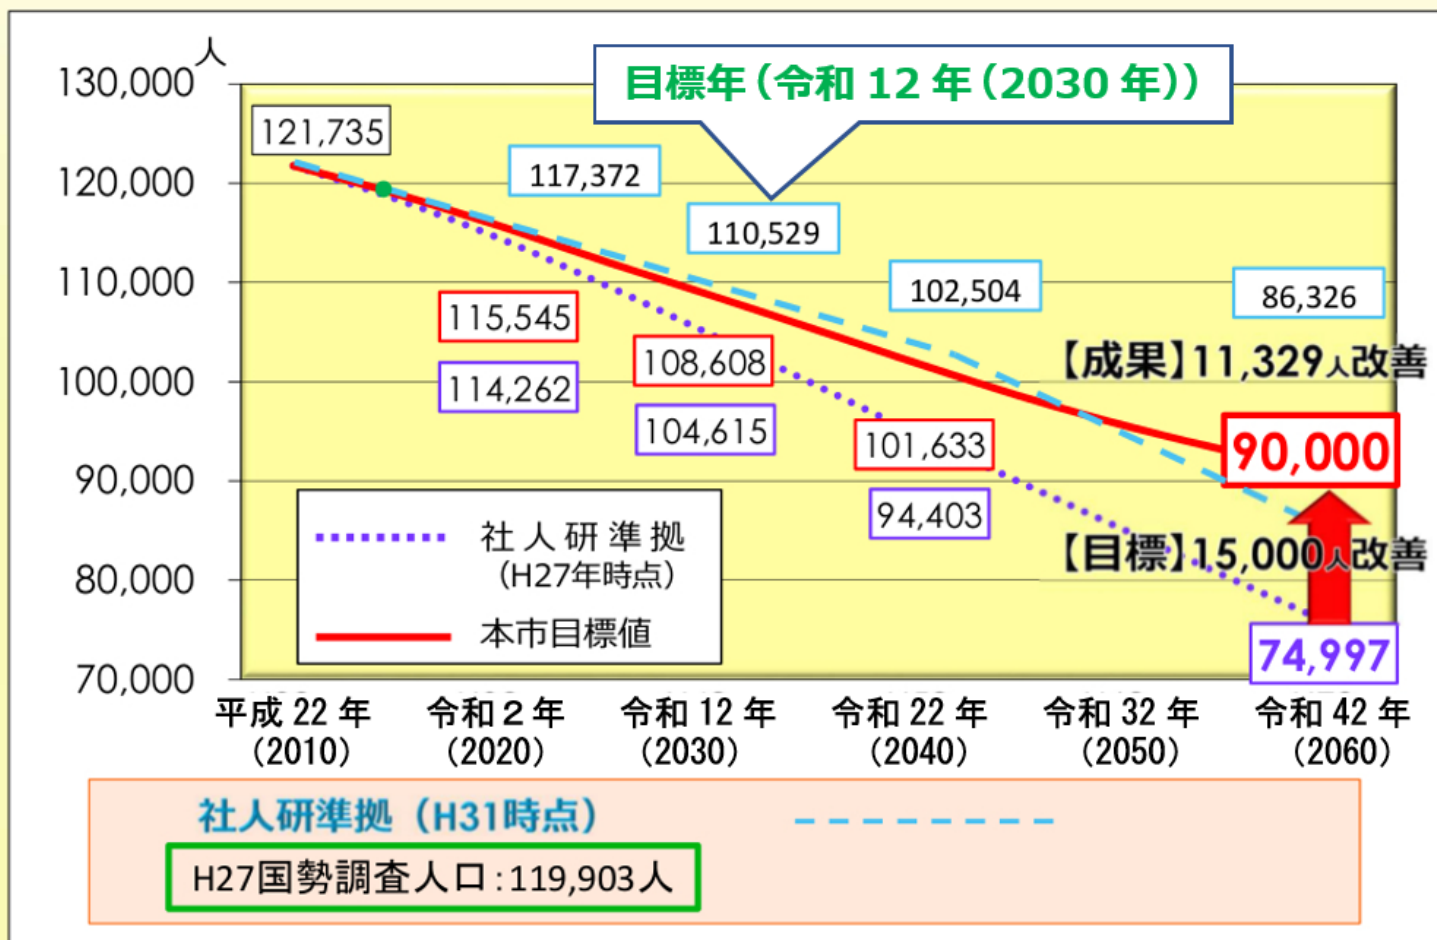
人
130,000
120,000
110,000
100,000
90,000
80,000
70,000

目標年（令和 12 年（2030 年））

121,735
117,372
110,529
102,504
86,326
115,545
114,262
108,608
104,615
101,633
94,403

【成果】11,329人改善
90,000
【目標】15,000人改善
74,997

社人研準拠（H27年時点）
本市目標値

平成 22 年（2010）
令和 2 年（2020）
令和 12 年（2030）
令和 22 年（2040）
令和 32 年（2050）
令和 42 年（2060）

社人研準拠（H31時点）
H27国勢調査人口：119,903人